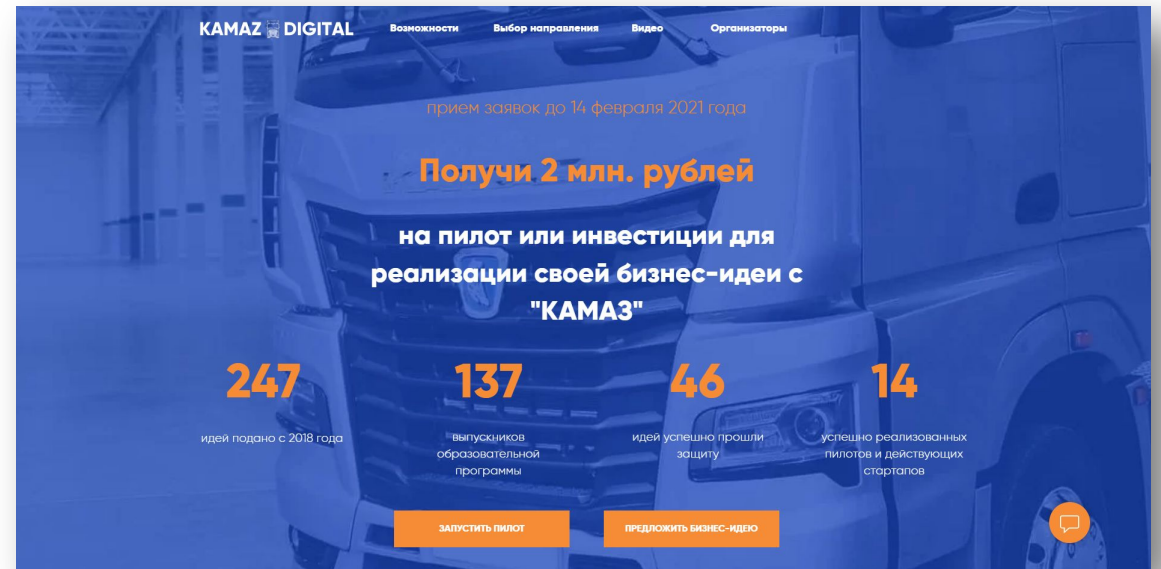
KAMAZ DIGITAL Возможности Выбор направления Видео Организаторы

прием заявок до 14 февраля 2021 года

Получи 2 млн. рублей

на пилот или инвестиции для реализации своей бизнес-идеи с "КАМАЗ"

247
идей подано с 2018 года

137
выпускников образовательной программы

46
идей успешно прошли защиту

14
успешно реализованных пилотов и действующих стартапов

ЗАПУСТИТЬ ПИЛОТ

ПРЕДЛОЖИТЬ БИЗНЕС-ИДЕЮ